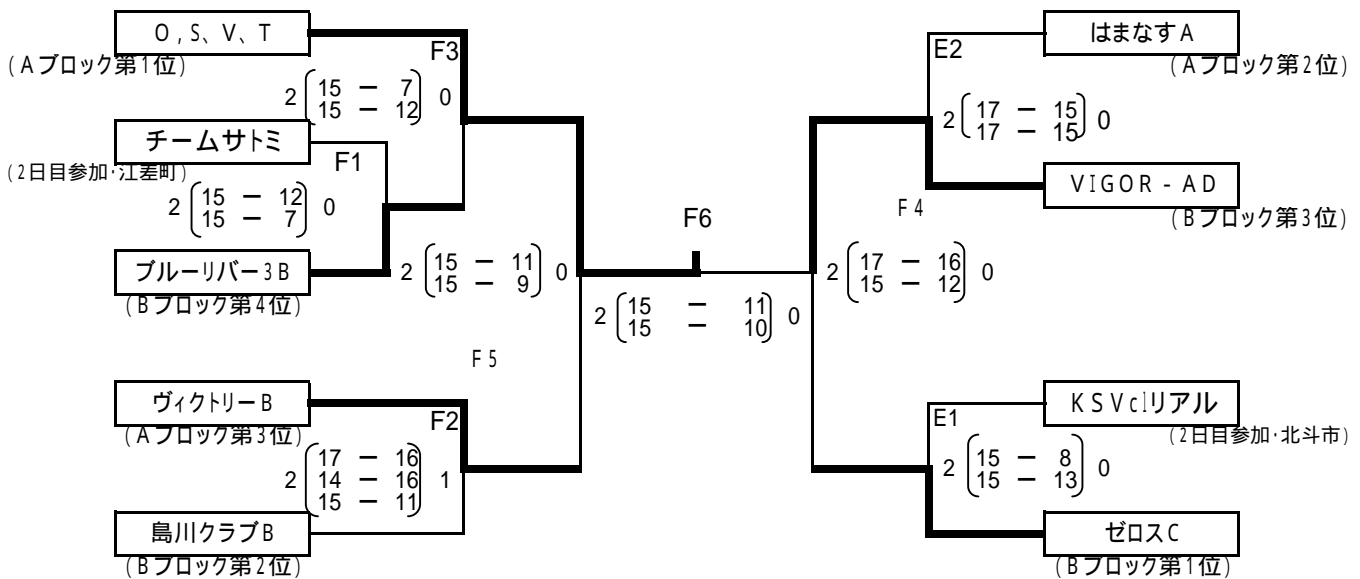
O , S、V、T
( Aブロック第1位)

F3

$2\begin{pmatrix}15 - 7\\15 - 12\end{pmatrix}0$

チームサトミ
(2日目参加・江差町)

F1

$2\begin{pmatrix}15 - 12\\15 - 7\end{pmatrix}0$

ブルーリバー3B
(Bブロック第4位)

$2\begin{pmatrix}15 - 11\\15 - 9\end{pmatrix}0$

F6

$2\begin{pmatrix}15 - 11\\15 - 10\end{pmatrix}0$

F5

ヴィクトリーB
(Aブロック第3位)

F2

$2\begin{pmatrix}17 - 16\\14 - 16\\15 - 11\end{pmatrix}1$

島川クラブB
(Bブロック第2位)

はまなすA
(Aブロック第2位)

E2

$2\begin{pmatrix}17 - 15\\17 - 15\end{pmatrix}0$

VIGOR - AD
(Bブロック第3位)

F4

$2\begin{pmatrix}17 - 16\\15 - 12\end{pmatrix}0$

KSVclリアル
(2日目参加・北斗市)

E1

$2\begin{pmatrix}15 - 8\\15 - 13\end{pmatrix}0$

ゼロスC
(Bブロック第1位)